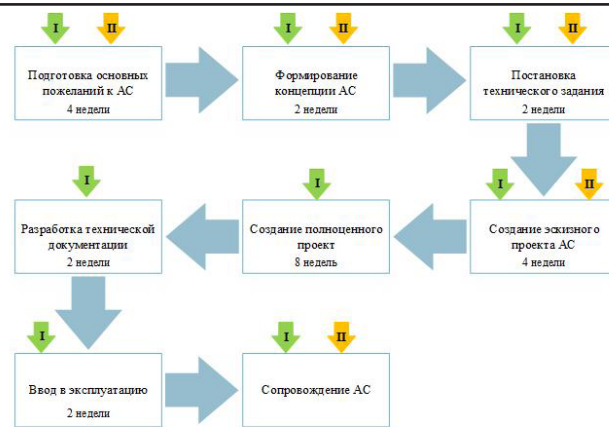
I II
Подготовка основных пожеланий к АС
4 недели

I II
Формирование концепции АС
2 недели

I II
Постановка технического задания
2 недели

I
Разработка технической документации
2 недели

I
Создание полноценного проект
8 недель

I II
Создание эскизного проекта АС
4 недели

I
Ввод в эксплуатацию
2 недели

I II
Сопровождение АС